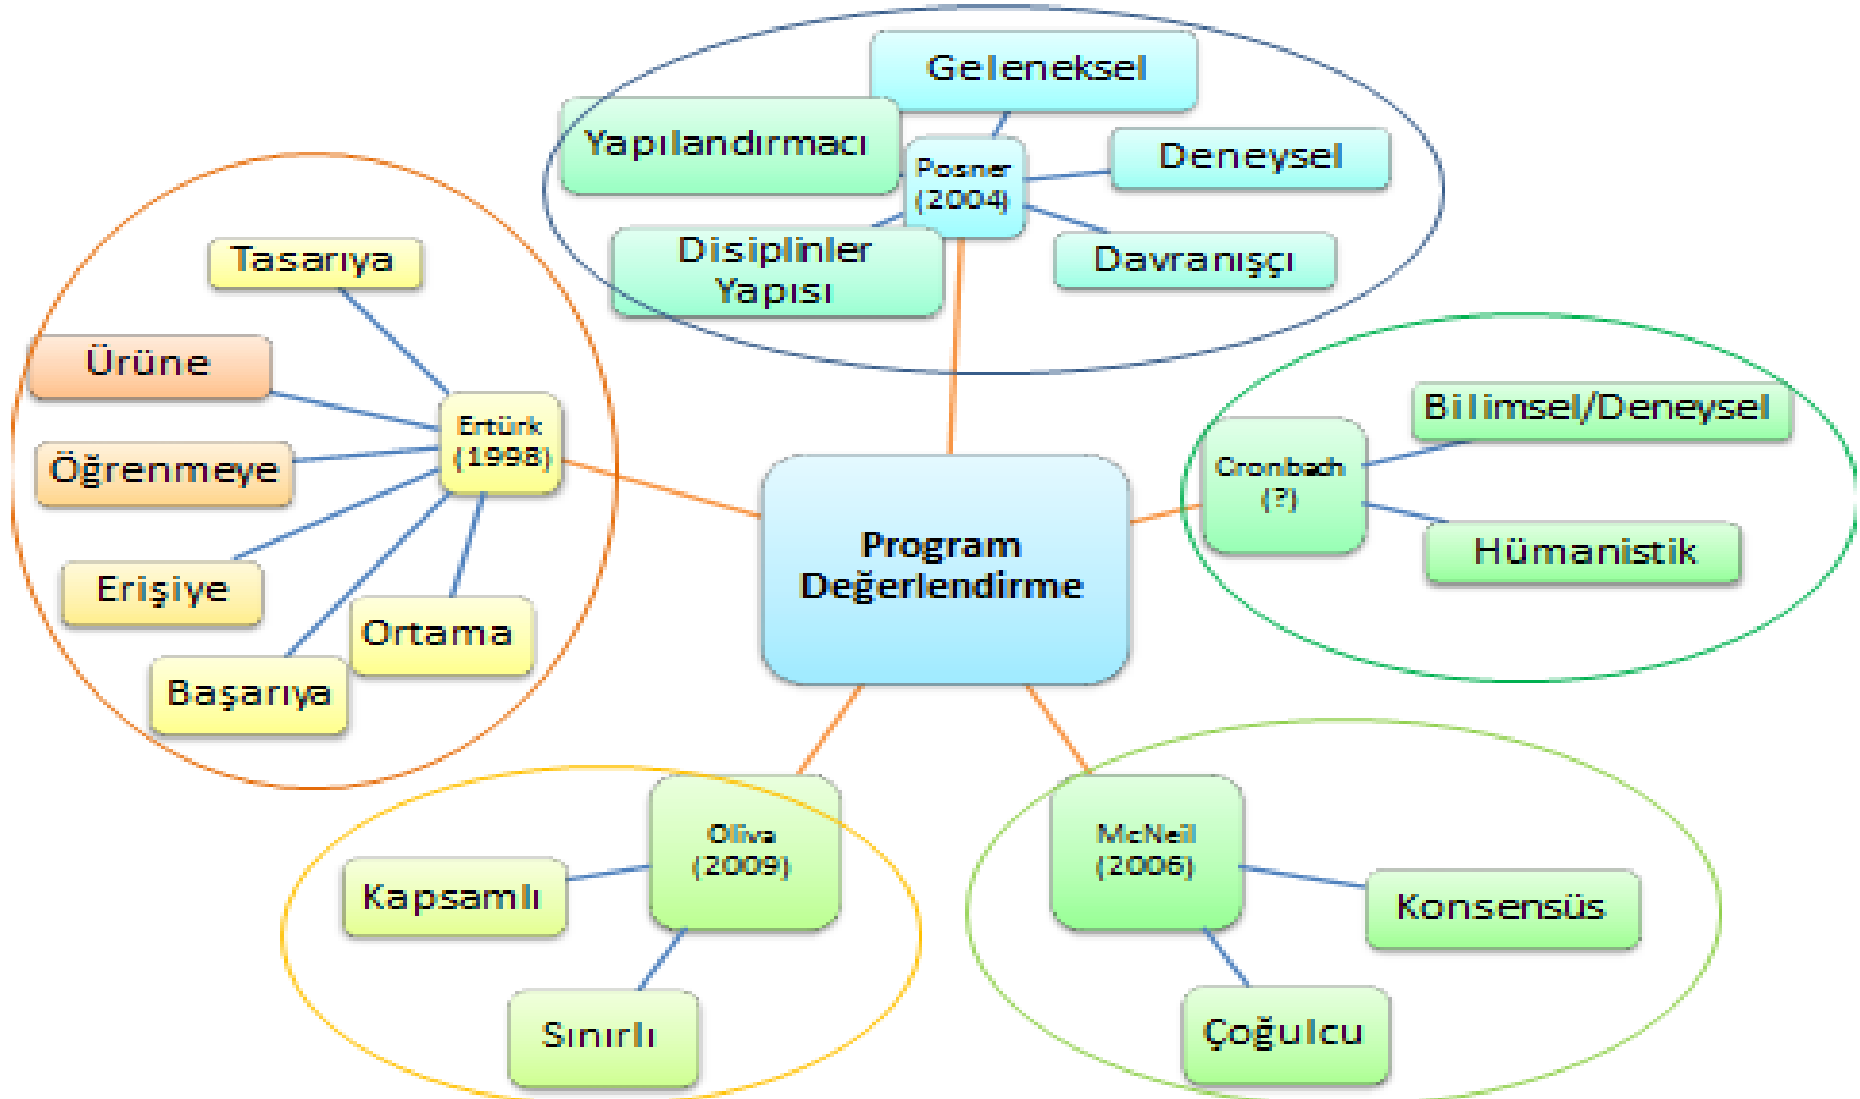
Geleneksel

Yapılandırmacı

Posner (2004)

Deneysel

Disiplinler Yapısı

Davranışçı

Tasarıya

Ürüne

Ertürk (1998)

Öğrenmeye

Erişiye

Ortama

Başarıya

Program Değerlendirme

Bilimsel/Deneysel

Cronbach (?)

Hümanistik

Oliva (2009)

Kapsamlı

Sınırlı

McNeil (2006)

Konsensüs

Çoğulcu